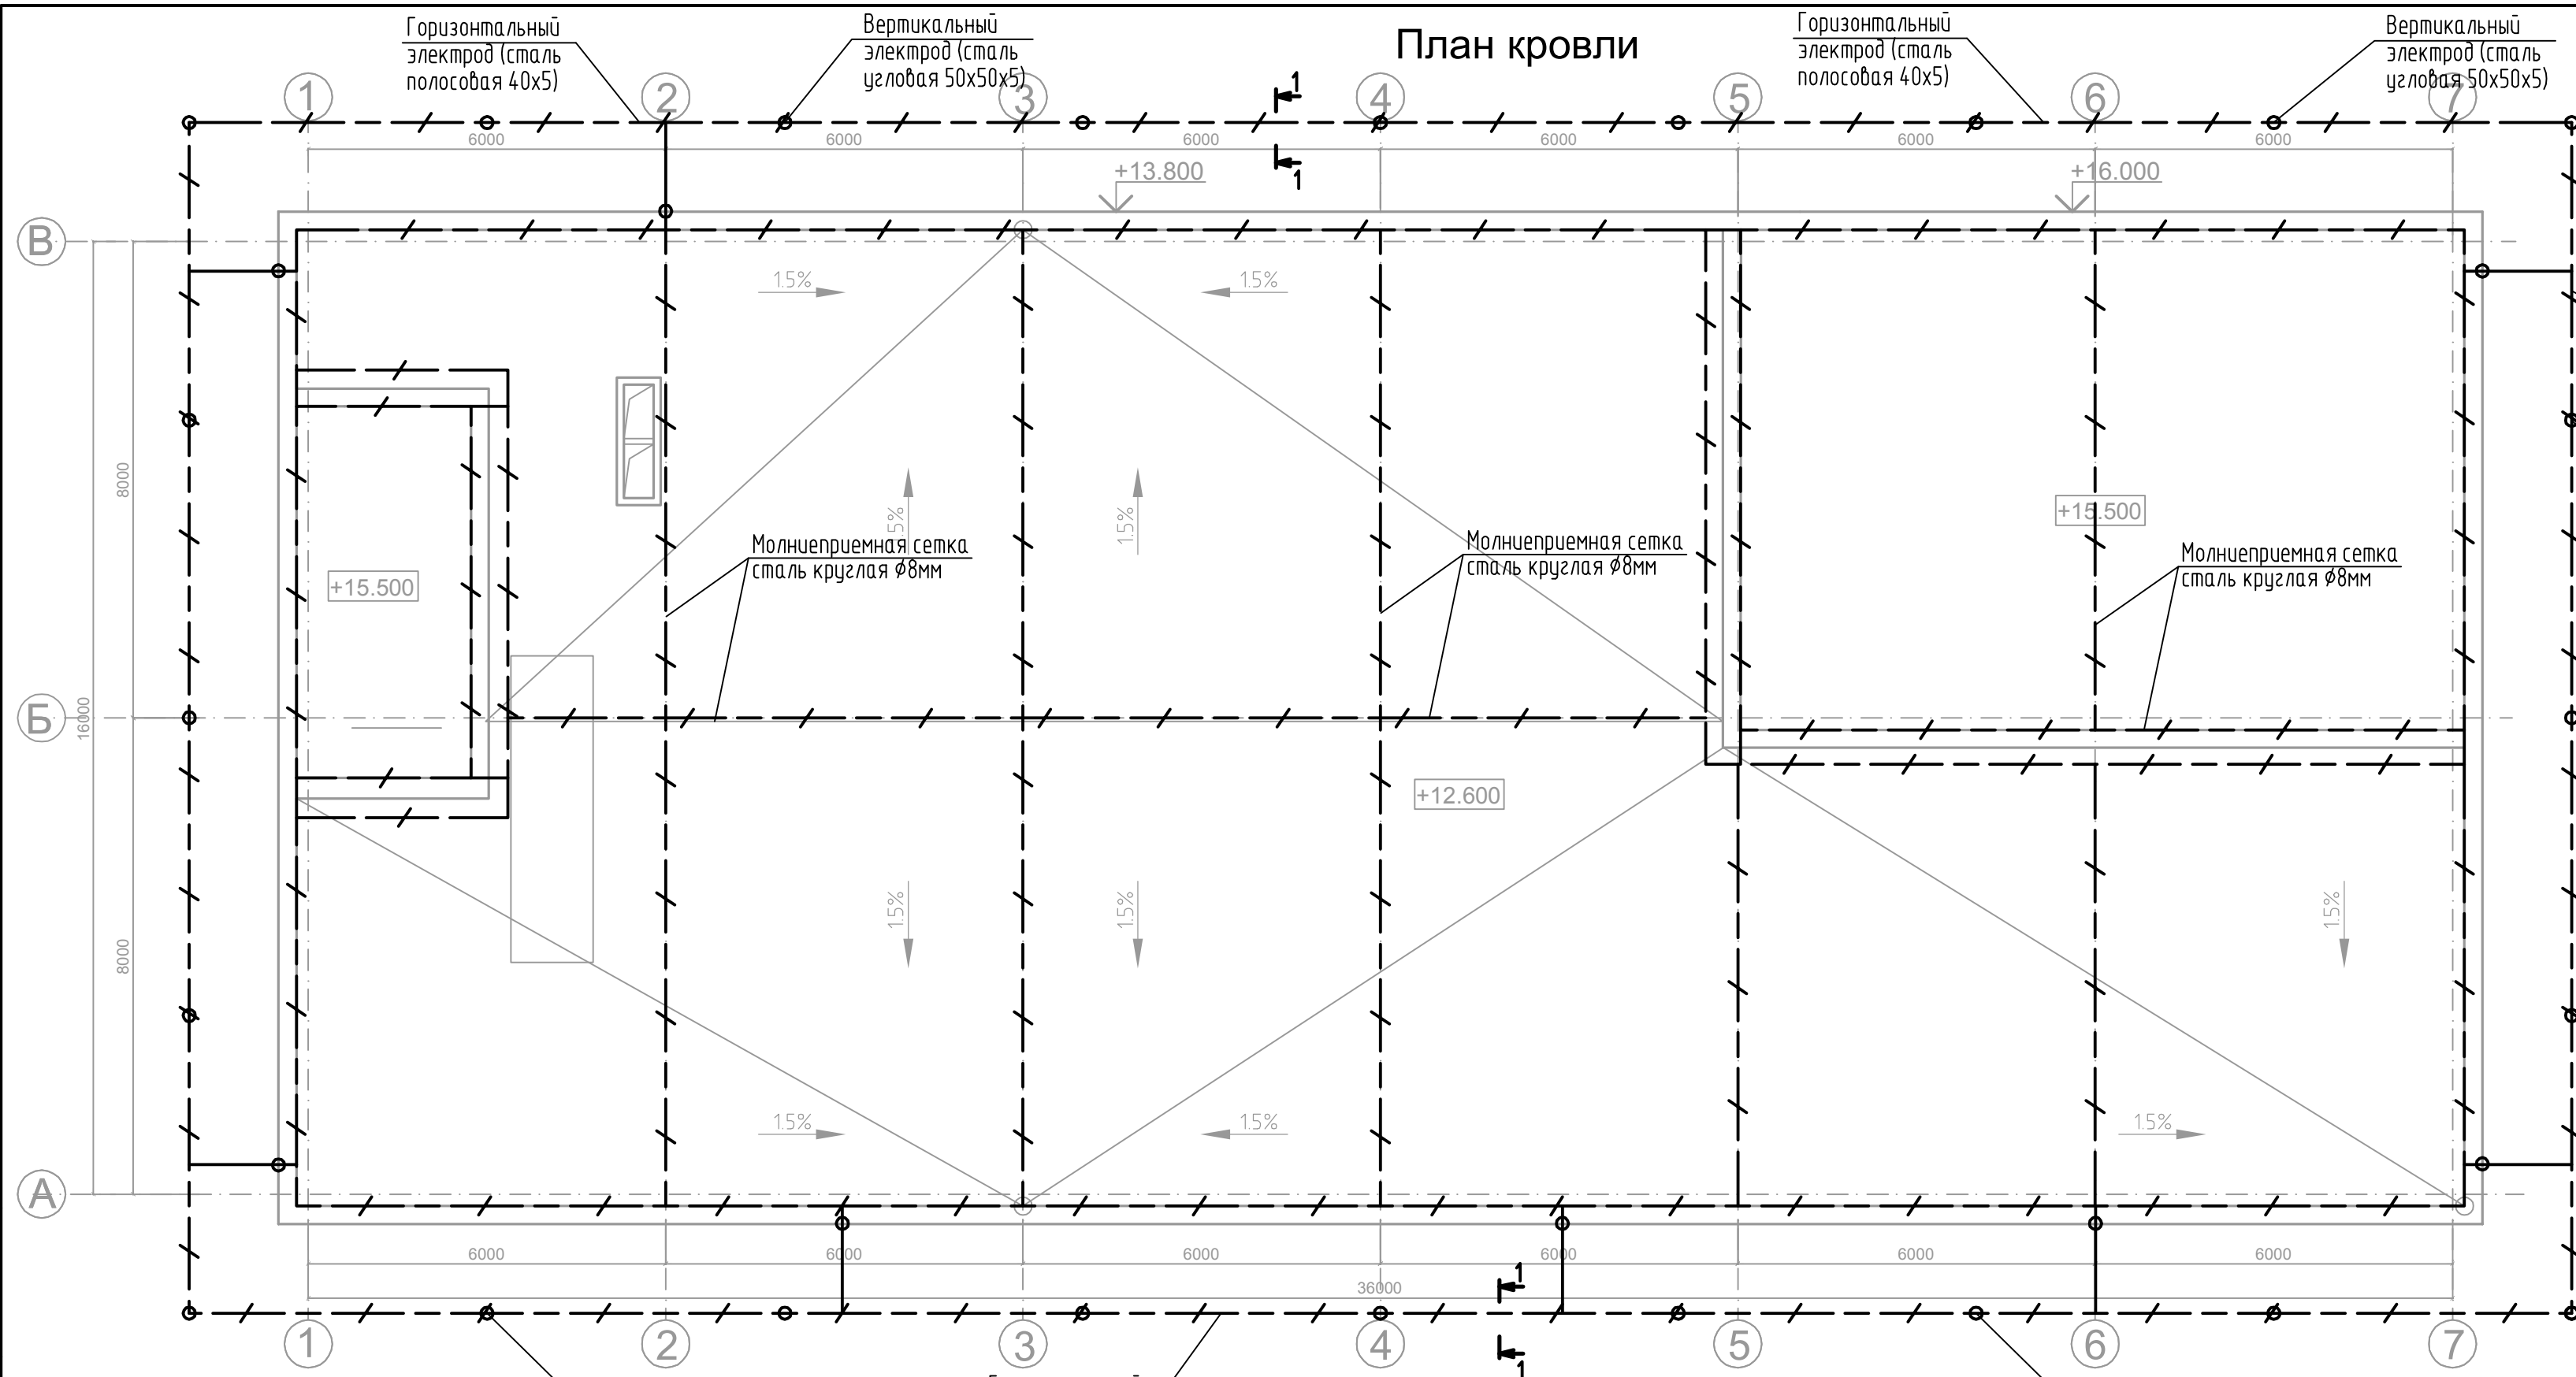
Горизонтальный электрод (сталь полосовая 40х5)

Вертикальный электрод (сталь угловая 50х50х5)

План кровли

Горизонтальный электрод (сталь полосовая 40х5)

Вертикальный электрод (сталь угловая 50х50х5)

1 2 3 4 5 6 7

6000 6000 6000 6000 6000 6000

1

1

+13.800

+16.000

В

1.5%

1.5%

8000

5%

1.5%

+15.500

Молниеприемная сетка сталь круглая ø8мм

Молниеприемная сетка сталь круглая ø8мм

+15.500

Молниеприемная сетка сталь круглая ø8мм

Б

16000

+12.600

8000

1.5%

1.5%

1.5%

1.5%

1.5%

1.5%

А

6000 6000 6000 6000 6000 6000

36000

1

1

1 2 3 4 5 6 7